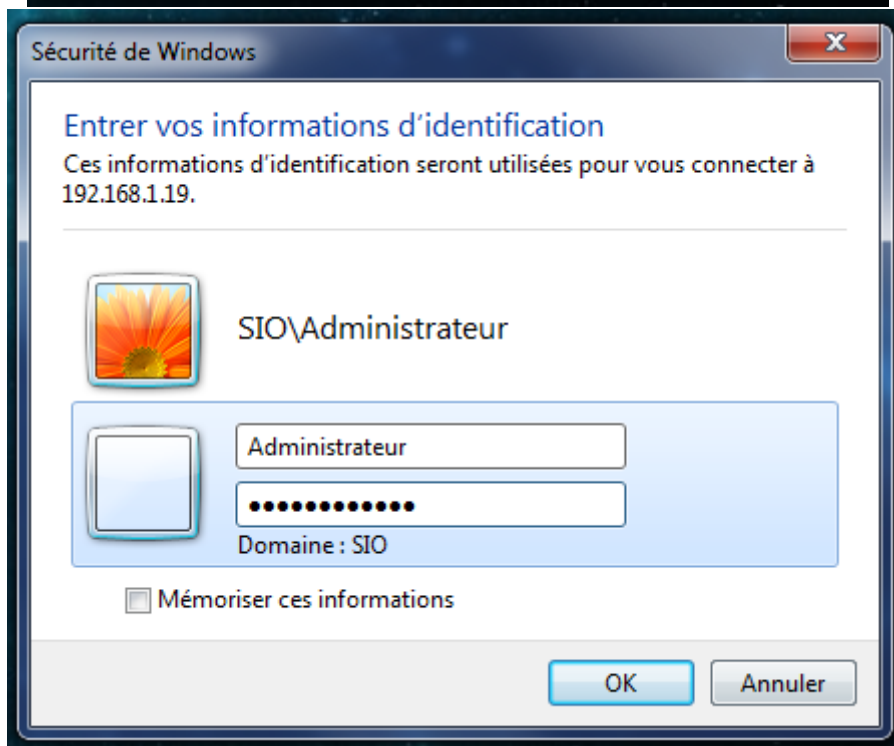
Sécurité de Windows

Entrer vos informations d'identification

Ces informations d'identification seront utilisées pour vous connecter à 192.168.1.19.

SIO\Administrateur

Administrateur

•••••••••••••

Domaine : SIO

Mémoriser ces informations

OK

Annuler